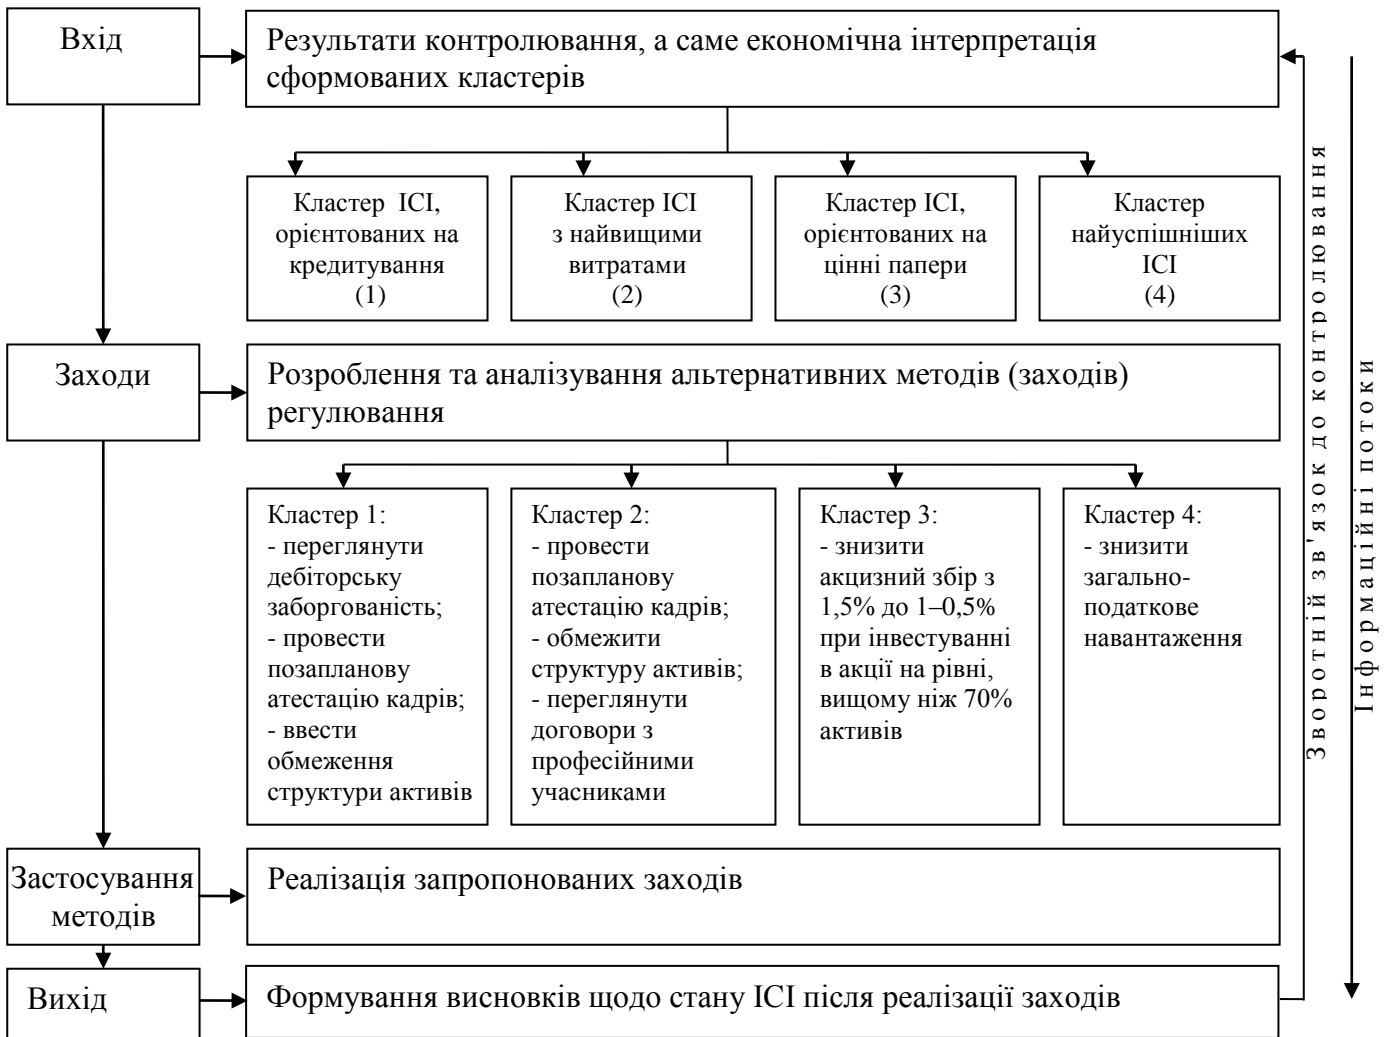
Вхід

Результати контролювання, а саме економічна інтерпретація сформованих кластерів

Кластер ІСІ, орієнтованих на кредитування (1)

Кластер ІСІ з найвищими витратами (2)

Кластер ІСІ, орієнтованих на цінні папери (3)

Кластер найуспішніших ІСІ (4)

Заходи

Розроблення та аналізування альтернативних методів (заходів) регулювання

Кластер 1:
- переглянути дебіторську заборгованість;
- провести позапланову атестацію кадрів;
- ввести обмеження структури активів

Кластер 2:
- провести позапланову атестацію кадрів;
- обмежити структуру активів;
- переглянути договори з професійними учасниками

Кластер 3:
- знизити акцизний збір з 1,5% до 1–0,5% при інвестуванні в акції на рівні, вищому ніж 70% активів

Кластер 4:
- знизити загально-податкове навантаження

Застосування методів

Реалізація запропонованих заходів

Вихід

Формування висновків щодо стану ІСІ після реалізації заходів

Зворотній зв'язок до контролювання

Інформаційні потоки